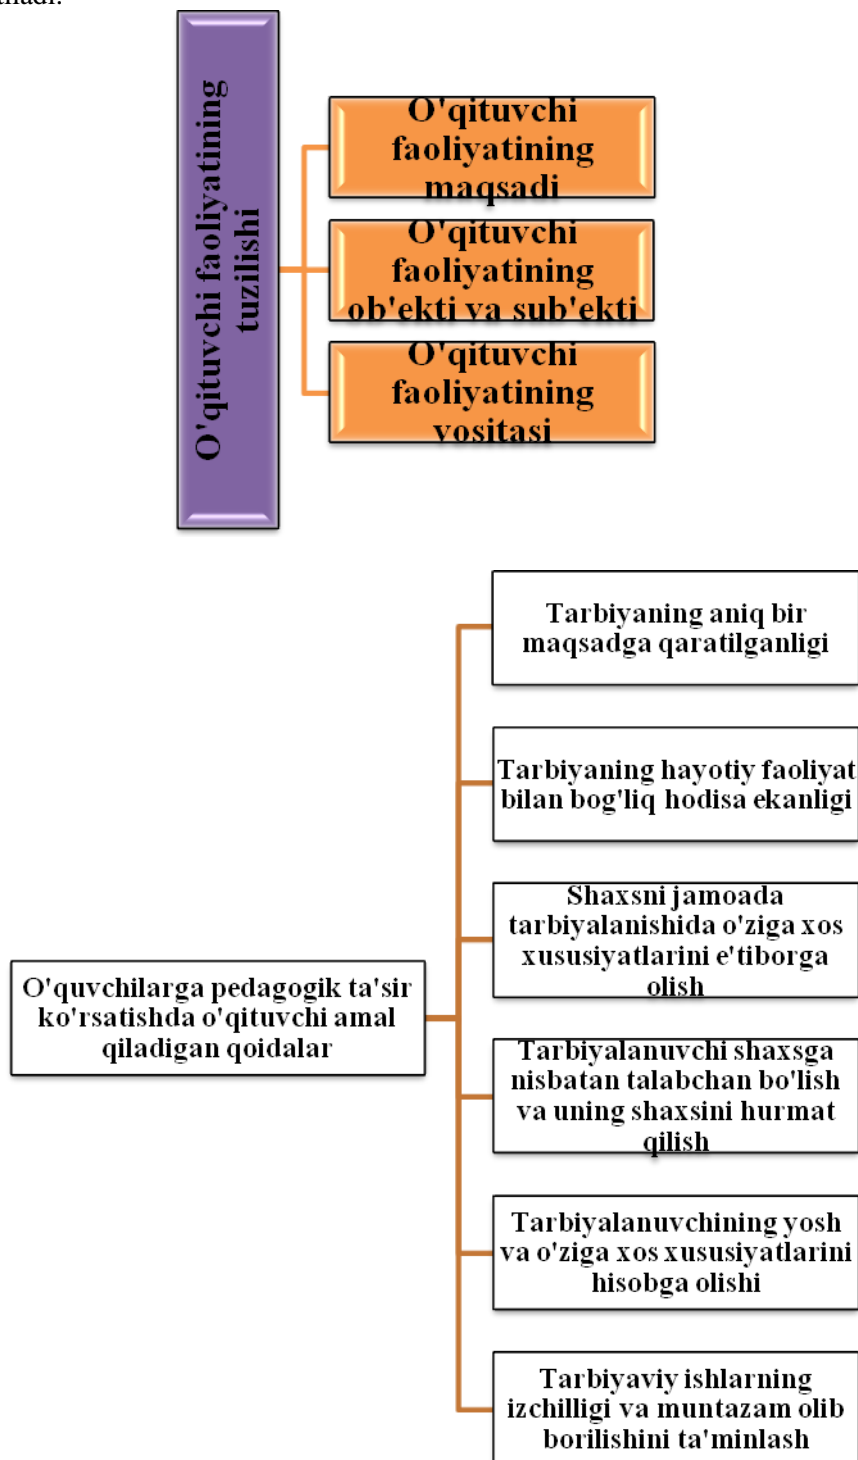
O'qituvchi faoliyatining tuzilishi

O'qituvchi faoliyatining maqsadi

O'qituvchi faoliyatining ob'ekti va sub'ekti

O'qituvchi faoliyatining vositasi

O'quvchilarga pedagogik ta'sir ko'rsatishda o'qituvchi amal qiladigan qoidalar

Tarbiyaning aniq bir maqsadga qaratilganligi

Tarbiyaning hayotiy faoliyat bilan bog'liq hodisa ekanligi

Shaxsni jamoada tarbiyalanishida o'ziga xos xususiyatlarini e'tiborga olish

Tarbiyalanuvchi shaxsga nisbatan talabchan bo'lish va uning shaxsini hurmat qilish

Tarbiyalanuvchining yosh va o'ziga xos xususiyatlarini hisobga olishi

Tarbiyaviy ishlarning izchilligi va muntazam olib borilishini ta'minlash